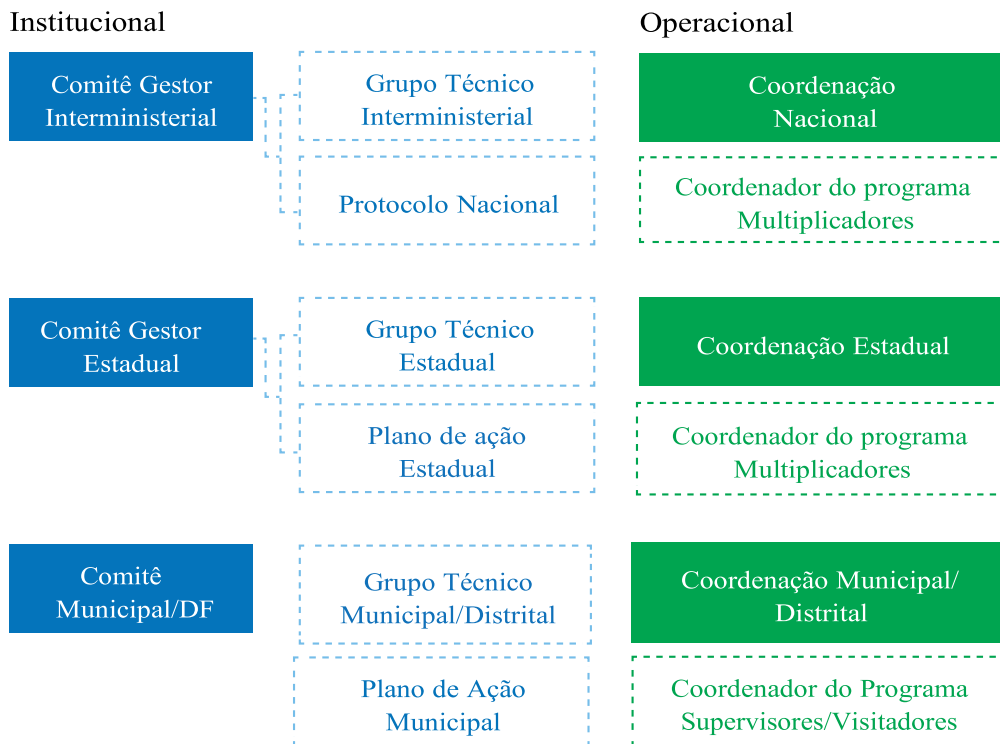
Institucional

Comitê Gestor Interministerial

Grupo Técnico Interministerial

Protocolo Nacional

Comitê Gestor Estadual

Grupo Técnico Estadual

Plano de ação Estadual

Comitê Municipal/DF

Grupo Técnico Municipal/Distrital

Plano de Ação Municipal

Operacional

Coordenação Nacional

Coordenador do programa Multiplicadores

Coordenação Estadual

Coordenador do programa Multiplicadores

Coordenação Municipal/ Distrital

Coordenador do Programa Supervisores/Visitadores